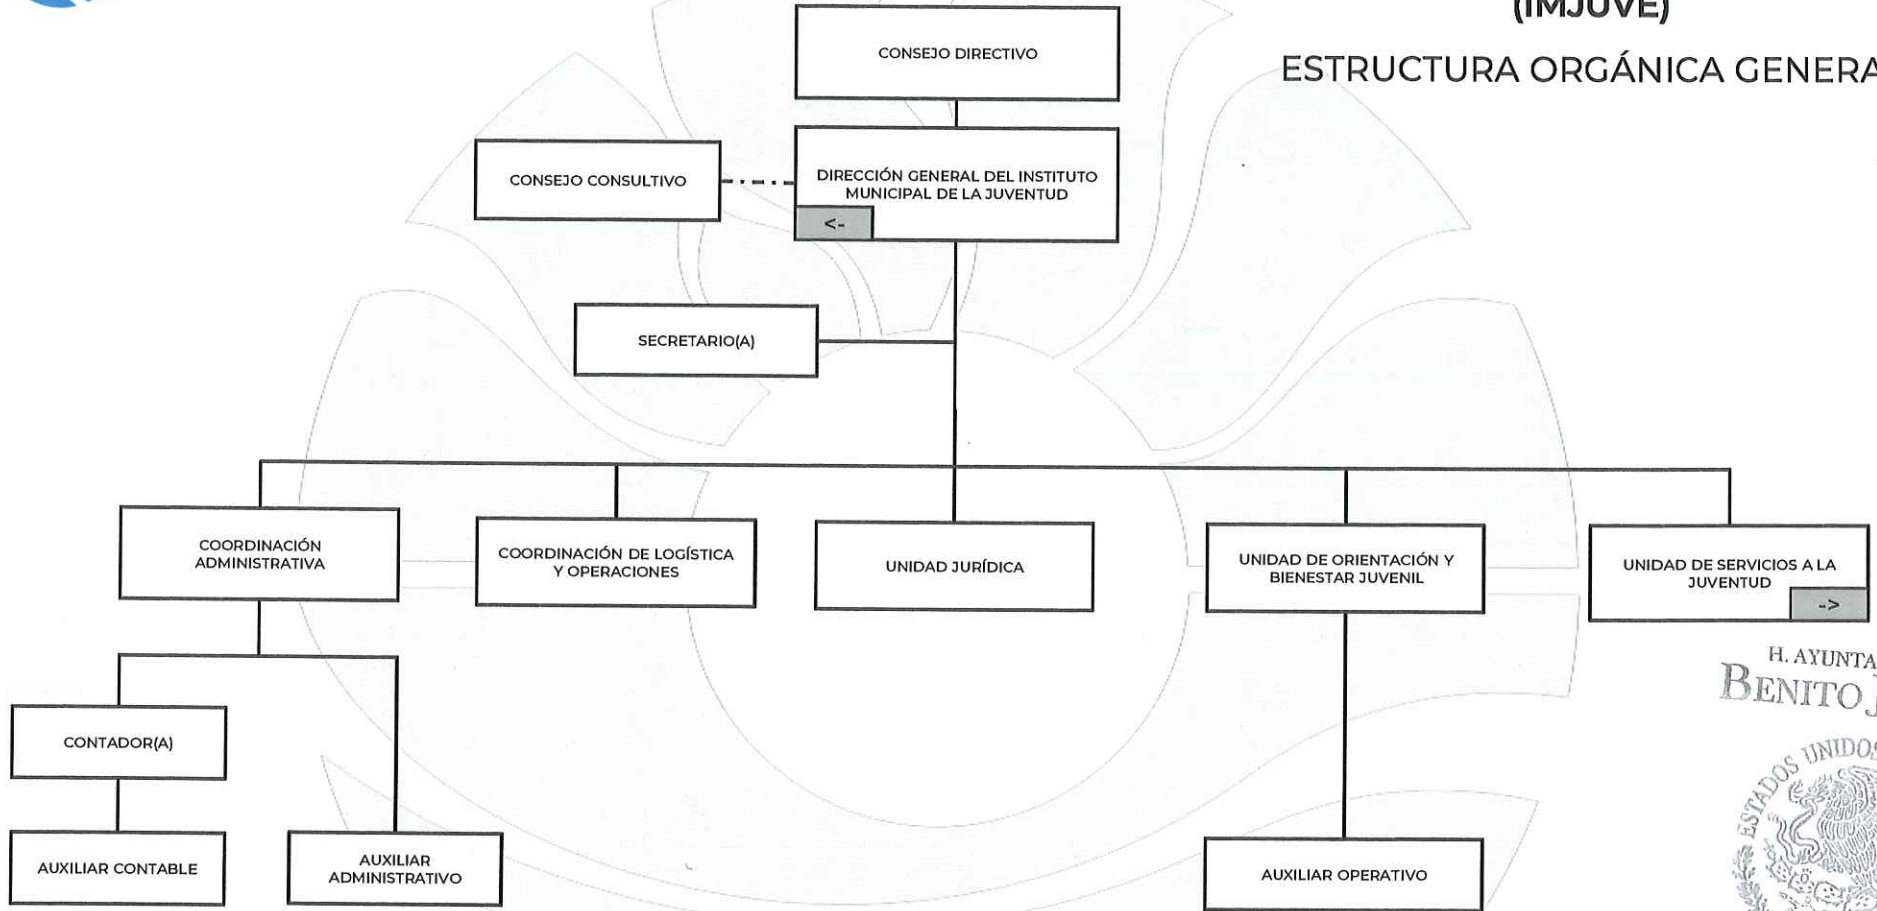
(IMJUVE)

ESTRUCTURA ORGÁNICA GENERA

CONSEJO DIRECTIVO

CONSEJO CONSULTIVO

DIRECCIÓN GENERAL DEL INSTITUTO MUNICIPAL DE LA JUVENTUD

<-

SECRETARIO(A)

COORDINACIÓN ADMINISTRATIVA

COORDINACIÓN DE LOGÍSTICA Y OPERACIONES

UNIDAD JURÍDICA

UNIDAD DE ORIENTACIÓN Y BIENESTAR JUVENIL

UNIDAD DE SERVICIOS A LA JUVENTUD

->

CONTADOR(A)

AUXILIAR CONTABLE

AUXILIAR ADMINISTRATIVO

AUXILIAR OPERATIVO

H. AYUNTA

BENITO J

ESTADOS UNIDOS